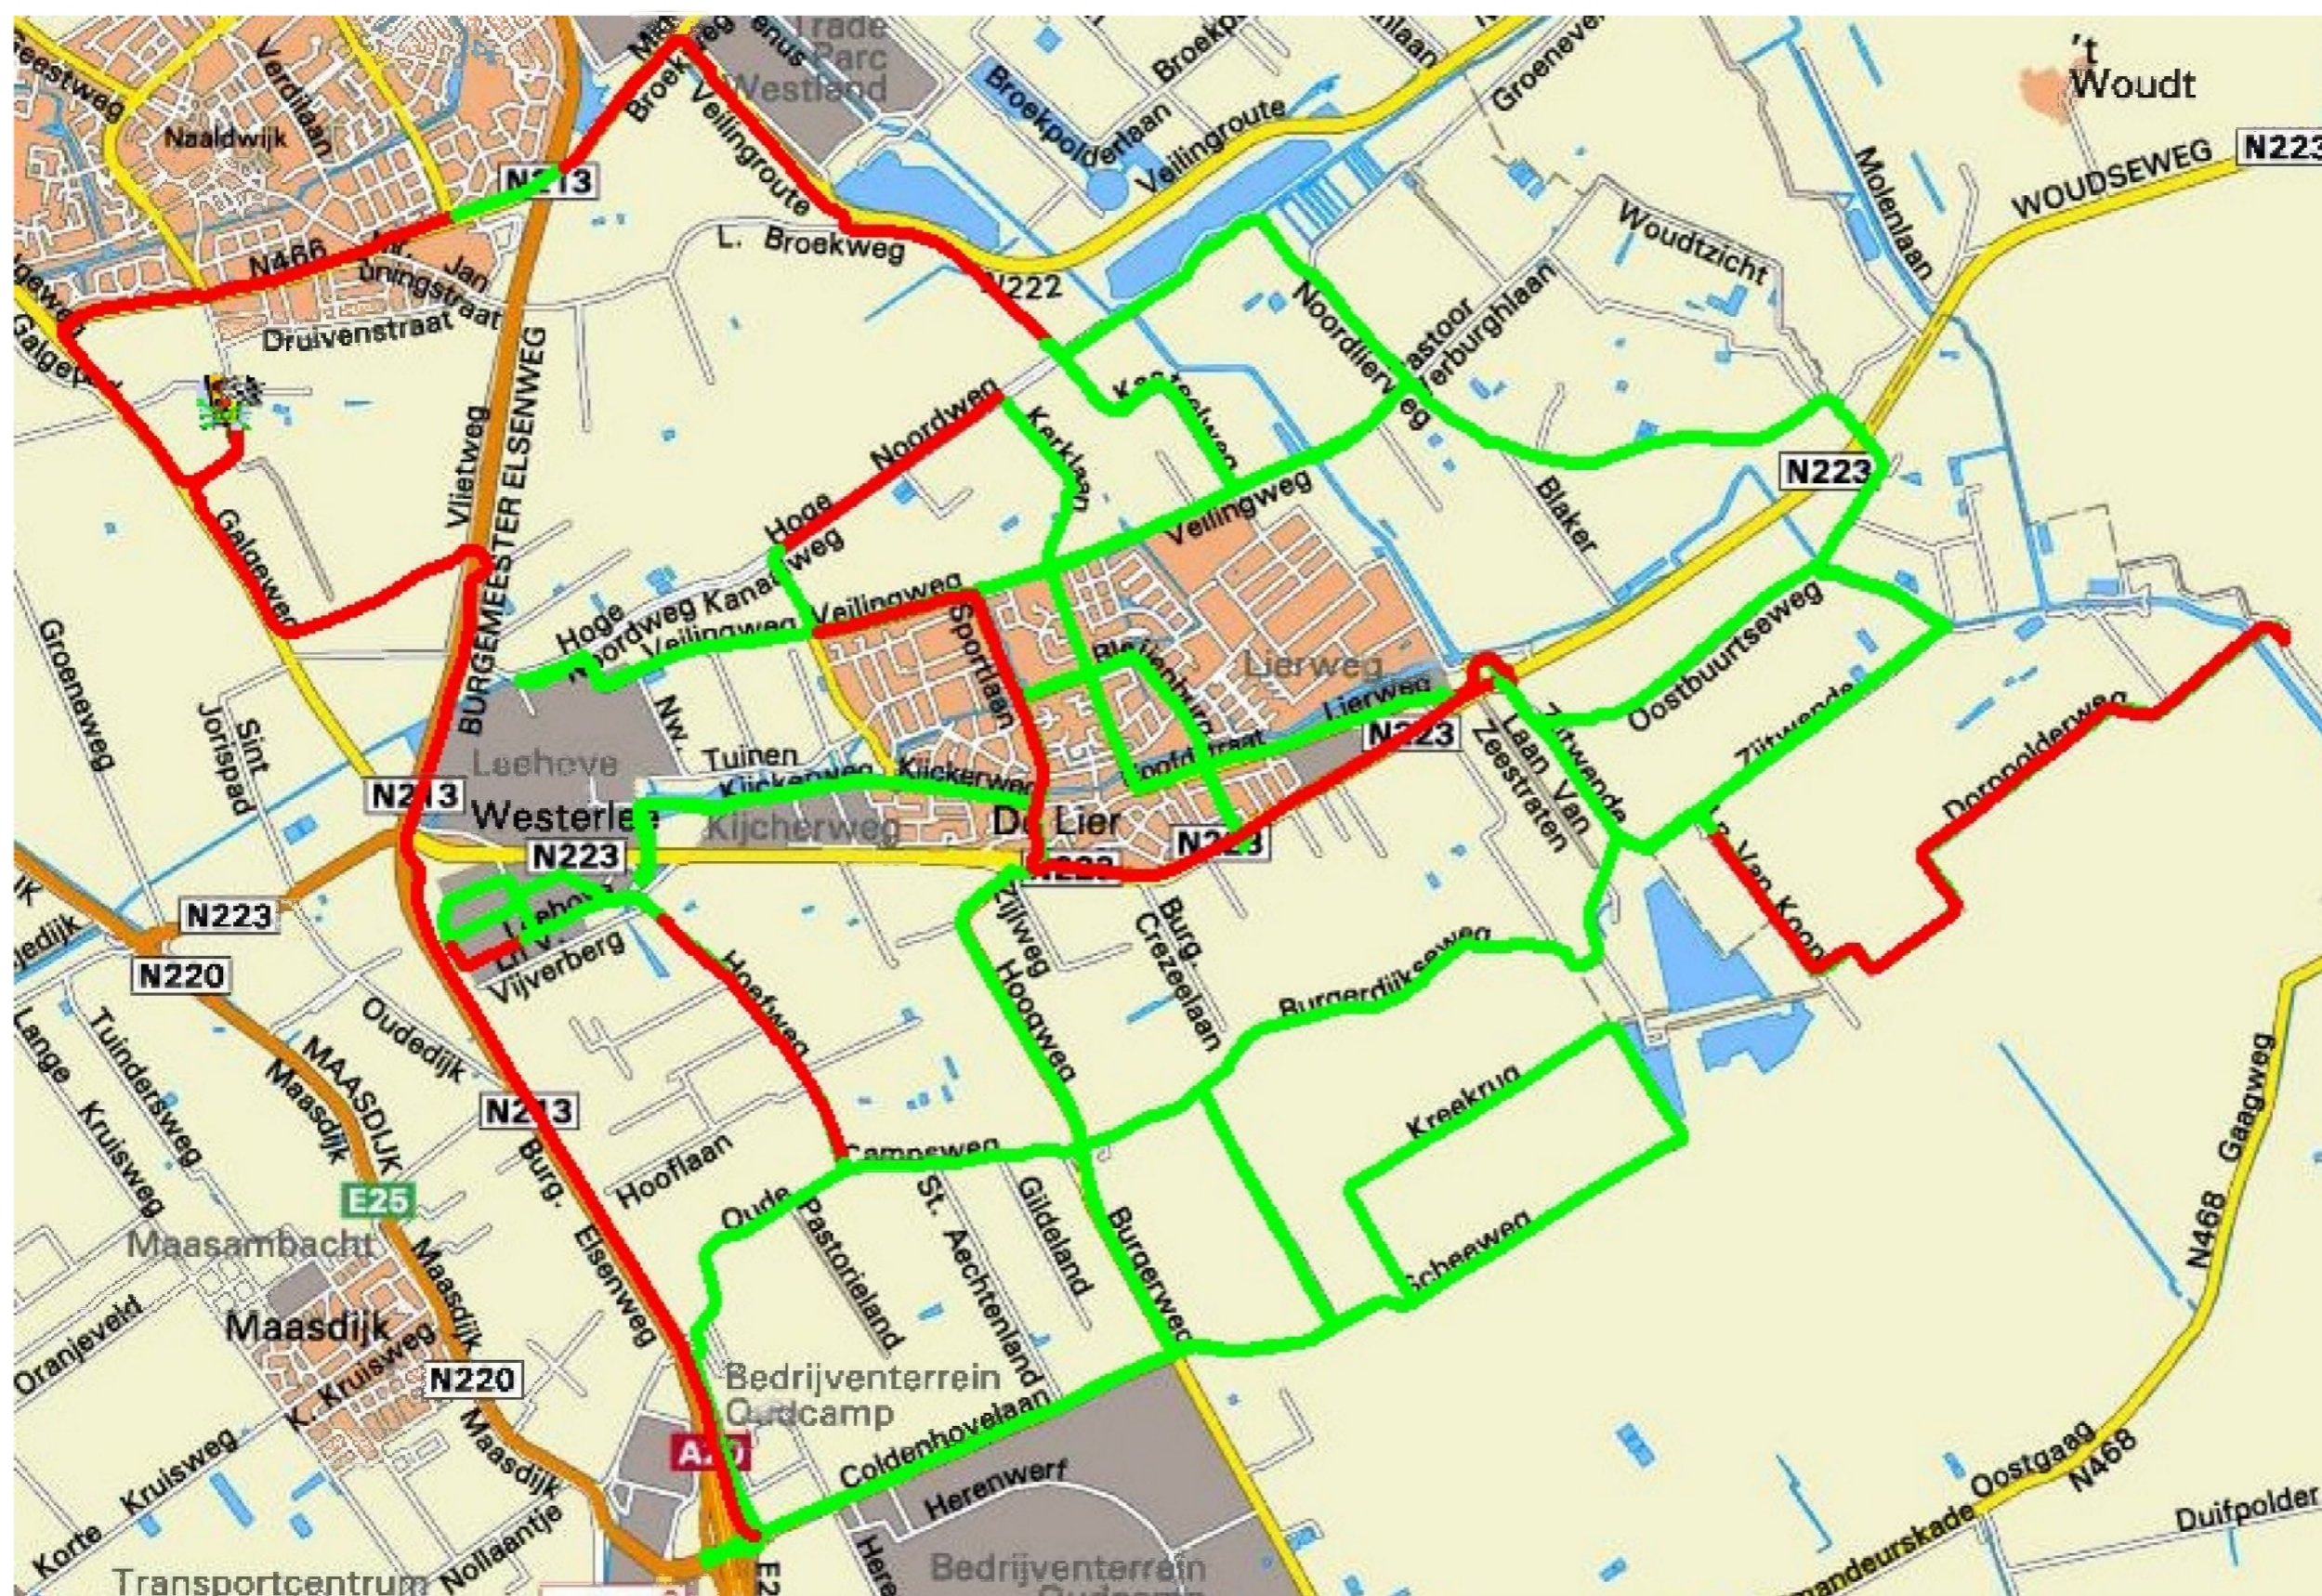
Trade Parc Westland
't Woudt
Naaldwijk
Verdilaan
Geestweg
N213
Broekweg
Veilingroute
Broekpolderlaan
Veilingroute
Broekpolderlaan
Groeneveld
Molenlaan
WOUDSEWEG
N223
N466
Jan Uningstraat
Druivenstraat
L. Broekweg
N222
Woudtzicht
Pastoor Verburghlaan
Noordlierweg
Kastanjelaan
Galgeweg
Vlietweg
BURGEMEESTER ELSENWEG
Noordweg
Hoge Noordweg
Kerklaan
Veilingweg
Blaker
N223
Galgeweg
Hoge Noordweg
Kanaalweg
Veilingweg
Veilingweg
Sportlaan
Lierweg
Lierweg
Oostbuurtseweg
Groeneweg
Sint Jorispad
Nw.
Tuinen
Kijckerweg
Kijckerweg
Hoofdstraat
N223
Laan Van Zeestraten
Zijtwende
Zijtwende
Dorppolderweg
N213
Leehove
Westerlee
Kijckerweg
De Lier
N223
N223
N223
Jan Van Koon
N223
Leehove
Lt. v. Vijverberg
Hoefweg
Zijlweg
Hoogweg
Burg. Crezeelaan
Burgerdijkseweg
N220
Oudedijk
MAASDIJK
Maasdijk
Tuindersweg
Lange Kruisweg
N213
Burg. Elsenweg
Kreekrug
Gaagweg
Hooflaan
Campsweg
E25
Maasambacht
Oude Pastorieland
St. Aechtenland
Gildeland
Burgerweg
Scheeweg
N468
Maasdijk
Maasdijk
Maasdijk
K. Kruisweg
N220
Oranjeveld
Bedrijventerrein Oudcamp
Coldenhovelaan
A20
Herenwerf
Korte Kruisweg
Nollaantje
Transportcentrum
Bedrijventerrein
Oostgaag
N468
Duifpolder
Commandeurskade